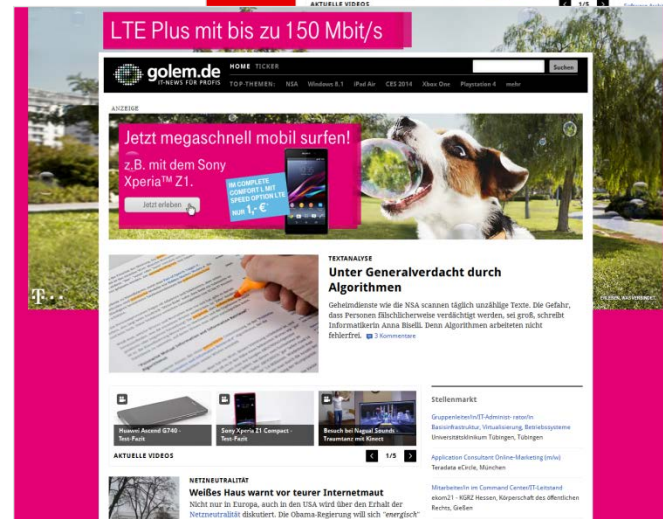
AKTUELLE VIDEOS

LTE Plus mit bis zu 150 Mbit/s

golem.de
IT-NEWS FÜR PROFIS

HOME TICKER

Suchen

TOP-THEMEN: NSA Windows 8.1 iPad Air CES 2014 Xbox One Playstation 4 mehr

ANZEIGE

Jetzt megaschnell mobil surfen!

z.B. mit dem Sony Xperia™ Z1.

IM COMPLETE COMFORT L MIT SPEED OPTION LTE NUR 1,- €

Jetzt erleben

TEXTANALYSE

Unter Generalverdacht durch Algorithmen

Geheimdienste wie die NSA scannen täglich unzählige Texte. Die Gefahr, dass Personen fälschlicherweise verdächtigt werden, sei groß, schreibt Informatikerin Anna Biselli. Denn Algorithmen arbeiten nicht fehlerfrei. 3 Kommentare

Huawei Ascend G740 - Test-Fazit

Sony Xperia Z1 Compact - Test-Fazit

Besuch bei Nagual Sounds - Traumtanz mit Kinect

AKTUELLE VIDEOS 1/5

Stellenmarkt

Gruppenleiter/in IT-Administ- rator/in Basisinfrastruktur, Virtualisierung, Betriebssysteme
Universitätsklinikum Tübingen, Tübingen

Application Consultant Online-Marketing (m/w)
Teradata eCircle, München

Mitarbeiter/in im Command Center/IT-Leitstand
ekom21 - KGRZ Hessen, Körperschaft des öffentlichen Rechts, Gießen

NETZNEUTRALITÄT

Weißes Haus warnt vor teurer Internetmaut

Nicht nur in Europa, auch in den USA wird über den Erhalt der Netzneutralität diskutiert. Die Obama-Regierung will sich "energisch"

T··

ERLEBEN, WAS VERBINDET.